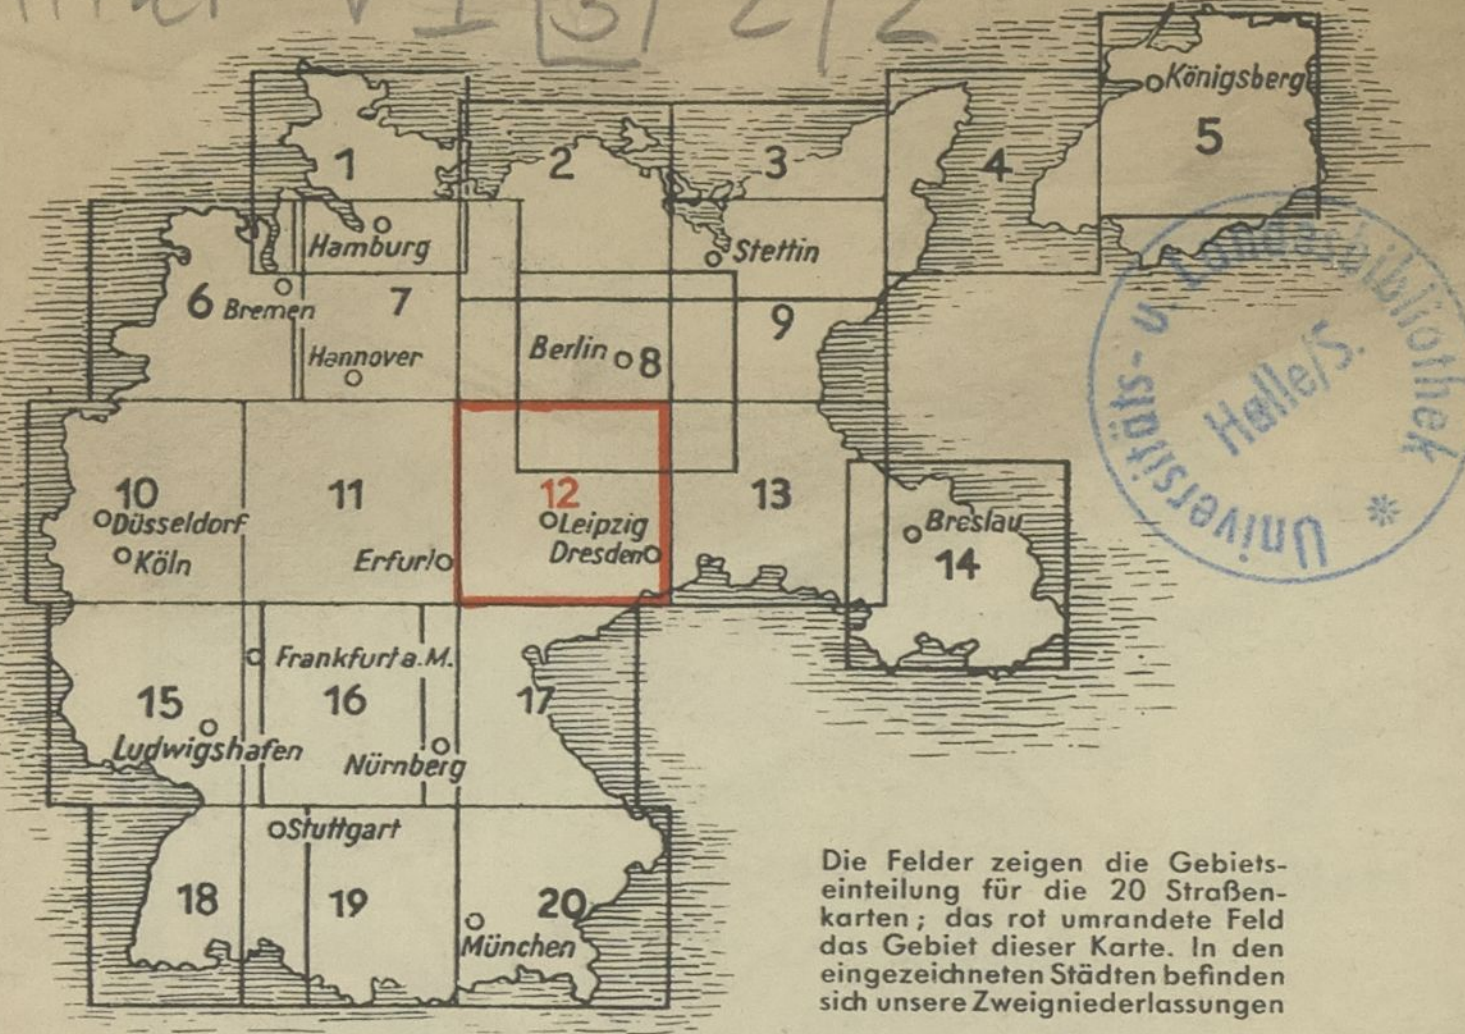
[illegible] V I [3] 2/2

Königsberg
5
1
2
3
4
Hamburg
Stettin
6 Bremen
7
9
Hannover
Berlin 8
10
Düsseldorf
Köln
11
Erfurt
12
Leipzig
Dresden
13
Breslau
14
Frankfurt a. M.
15
Ludwigshafen
16
Nürnberg
17
Stuttgart
18
19
20
München

Universitäts- u. Landesbibliothek Halle/S.

Die Felder zeigen die Gebietseinteilung für die 20 Straßenkarten; das rot umrandete Feld das Gebiet dieser Karte. In den eingezeichneten Städten befinden sich unsere Zweigniederlassungen